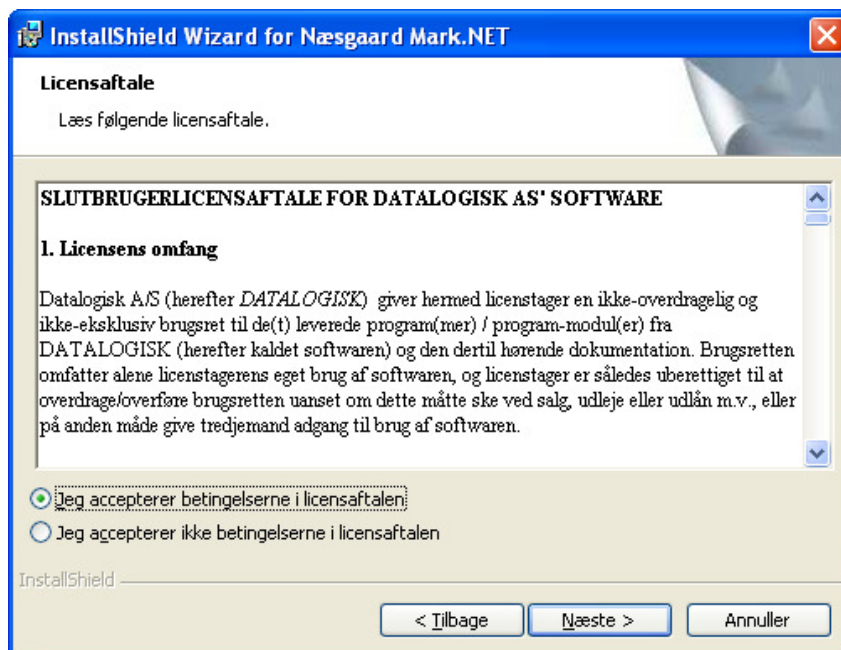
InstallShield Wizard for Næsgaard Mark.NET

Licensaftale

Læs følgende licensaftale.

SLUTBRUGERLICENSAFTALE FOR DATALOGISK AS' SOFTWARE

1. Licensens omfang

Datalogisk A/S (herefter *DATALOGISK*) giver hermed licenstager en ikke-overdragelig og ikke-eksklusiv brugsret til de(t) leverede program(mer) / program-modul(er) fra DATALOGISK (herefter kaldet softwaren) og den dertil hørende dokumentation. Brugsretten omfatter alene licenstagerens eget brug af softwaren, og licenstager er således uberettiget til at overdrage/overføre brugsretten uanset om dette måtte ske ved salg, udleje eller udlån m.v., eller på anden måde give tredjemand adgang til brug af softwaren.

Jeg accepterer betingelserne i licensaftalen

Jeg accepterer ikke betingelserne i licensaftalen

InstallShield

< Tilbage

Næste >

Annuller